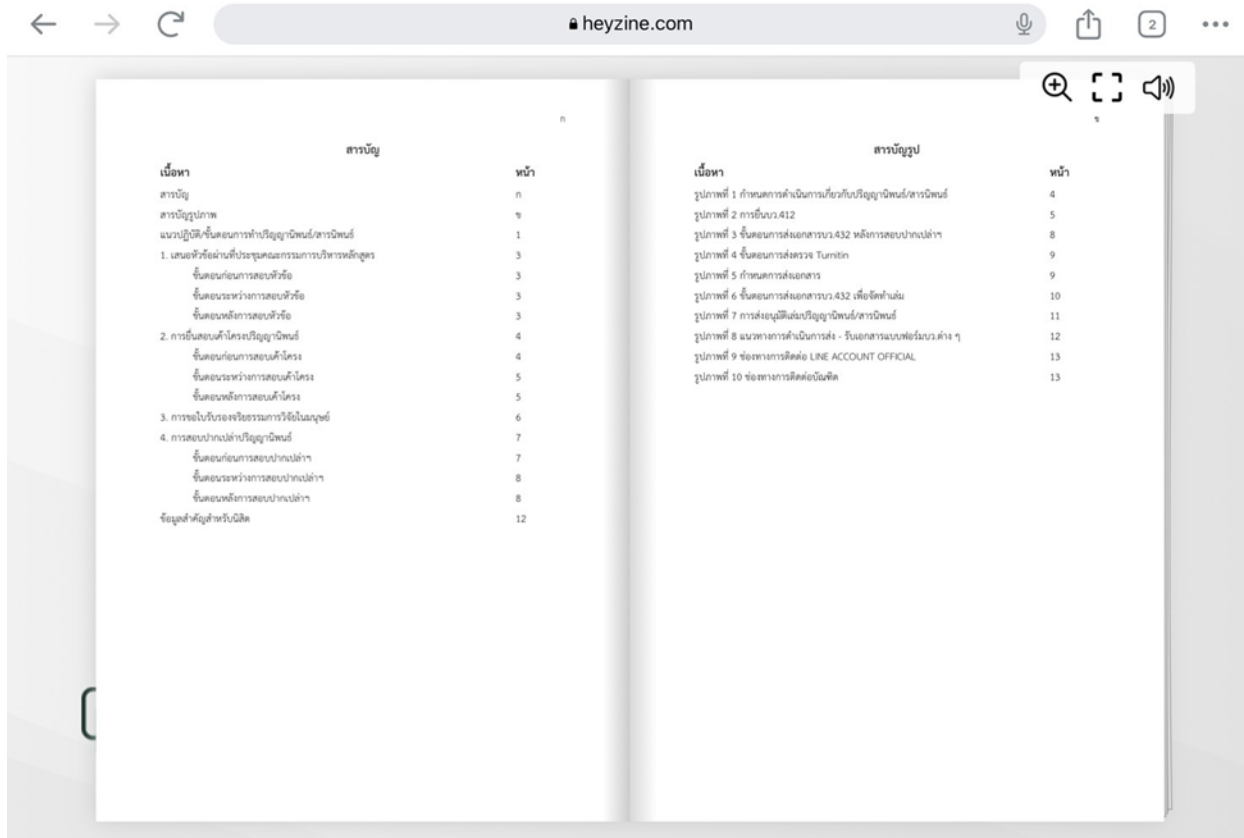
heyzine.com

2

ก

สารบัญ

| เนื้อหา | หน้า |
|---|---|
| สารบัญ | ก |
| สารบัญรูปภาพ | ข |
| แนวปฏิบัติ/ขั้นตอนการทำปริญญานิพนธ์/สารนิพนธ์ | 1 |
| 1. เสนอหัวข้อผ่านที่ประชุมคณะกรรมการบริหารหลักสูตร | 3 |
| ขั้นตอนก่อนการสอบหัวข้อ | 3 |
| ขั้นตอนระหว่างการสอบหัวข้อ | 3 |
| ขั้นตอนหลังการสอบหัวข้อ | 3 |
| 2. การยื่นสอบเค้าโครงปริญญานิพนธ์ | 4 |
| ขั้นตอนก่อนการสอบเค้าโครง | 4 |
| ขั้นตอนระหว่างการสอบเค้าโครง | 5 |
| ขั้นตอนหลังการสอบเค้าโครง | 5 |
| 3. การขอใบรับรองจริยธรรมการวิจัยในมนุษย์ | 6 |
| 4. การสอบปากเปล่าปริญญานิพนธ์ | 7 |
| ขั้นตอนก่อนการสอบปากเปล่าฯ | 7 |
| ขั้นตอนระหว่างการสอบปากเปล่าฯ | 8 |
| ขั้นตอนหลังการสอบปากเปล่าฯ | 8 |
| ข้อมูลสำคัญสำหรับนิสิต | 12 |

ข

สารบัญรูป

| เนื้อหา | หน้า |
|---|---|
| รูปภาพที่ 1 กำหนดการดำเนินการเกี่ยวกับปริญญานิพนธ์/สารนิพนธ์ | 4 |
| รูปภาพที่ 2 การยื่นบว.412 | 5 |
| รูปภาพที่ 3 ขั้นตอนการส่งเอกสารบว.432 หลังการสอบปากเปล่าฯ | 8 |
| รูปภาพที่ 4 ขั้นตอนการส่งตรวจ Turnitin | 9 |
| รูปภาพที่ 5 กำหนดการส่งเอกสาร | 9 |
| รูปภาพที่ 6 ขั้นตอนการส่งเอกสารบว.432 เพื่อจัดทำเล่ม | 10 |
| รูปภาพที่ 7 การส่งอนุมัติเล่มปริญญานิพนธ์/สารนิพนธ์ | 11 |
| รูปภาพที่ 8 แนวทางการดำเนินการส่ง - รับเอกสารแบบฟอร์มบว.ต่าง ๆ | 12 |
| รูปภาพที่ 9 ช่องทางการติดต่อ LINE ACCOUNT OFFICIAL | 13 |
| รูปภาพที่ 10 ช่องทางการติดต่อบัณฑิต | 13 |